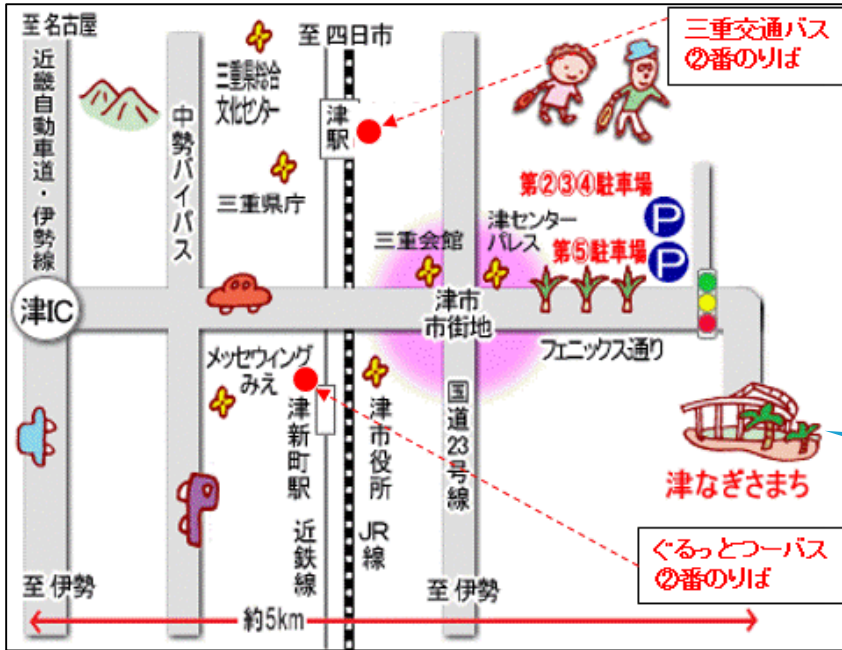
至名古屋

至 四日市

三重交通バス
②番のりば

近畿自動車道・伊勢線

中勢バイパス

三重県総合文化センター

津駅

三重県庁

第②③④駐車場

津センターパレス

第⑤駐車場

三重会館

津IC

津市市街地

フェニックス通り

メッセウィングみえ

津新町駅

津市役所

国道23号線

津なぎさまち

近鉄線

JR線

ぐるっとつーバス
②番のりば

至 伊勢

至 伊勢

約5km